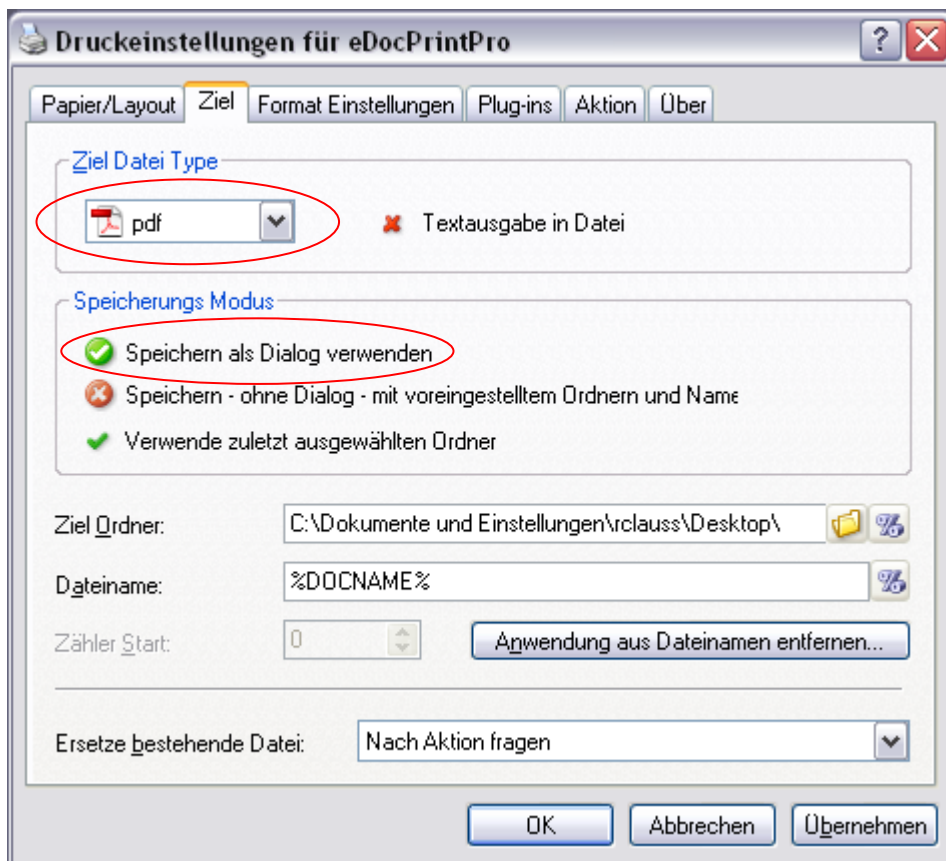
Druckeinstellungen für eDocPrintPro

?

Papier/Layout | Ziel | Format Einstellungen | Plug-ins | Aktion | Über

Ziel Datei Type

pdf

Textausgabe in Datei

Speicherungs Modus

Speichern als Dialog verwenden

Speichern - ohne Dialog - mit voreingestelltem Ordnern und Name

Verwende zuletzt ausgewählten Ordner

Ziel Ordner: C:\Dokumente und Einstellungen\rclauss\Desktop\

Dateiname: %DOCNAME%

Zähler Start: 0

Anwendung aus Dateinamen entfernen...

Ersetze bestehende Datei: Nach Aktion fragen

OK | Abbrechen | Übernehmen